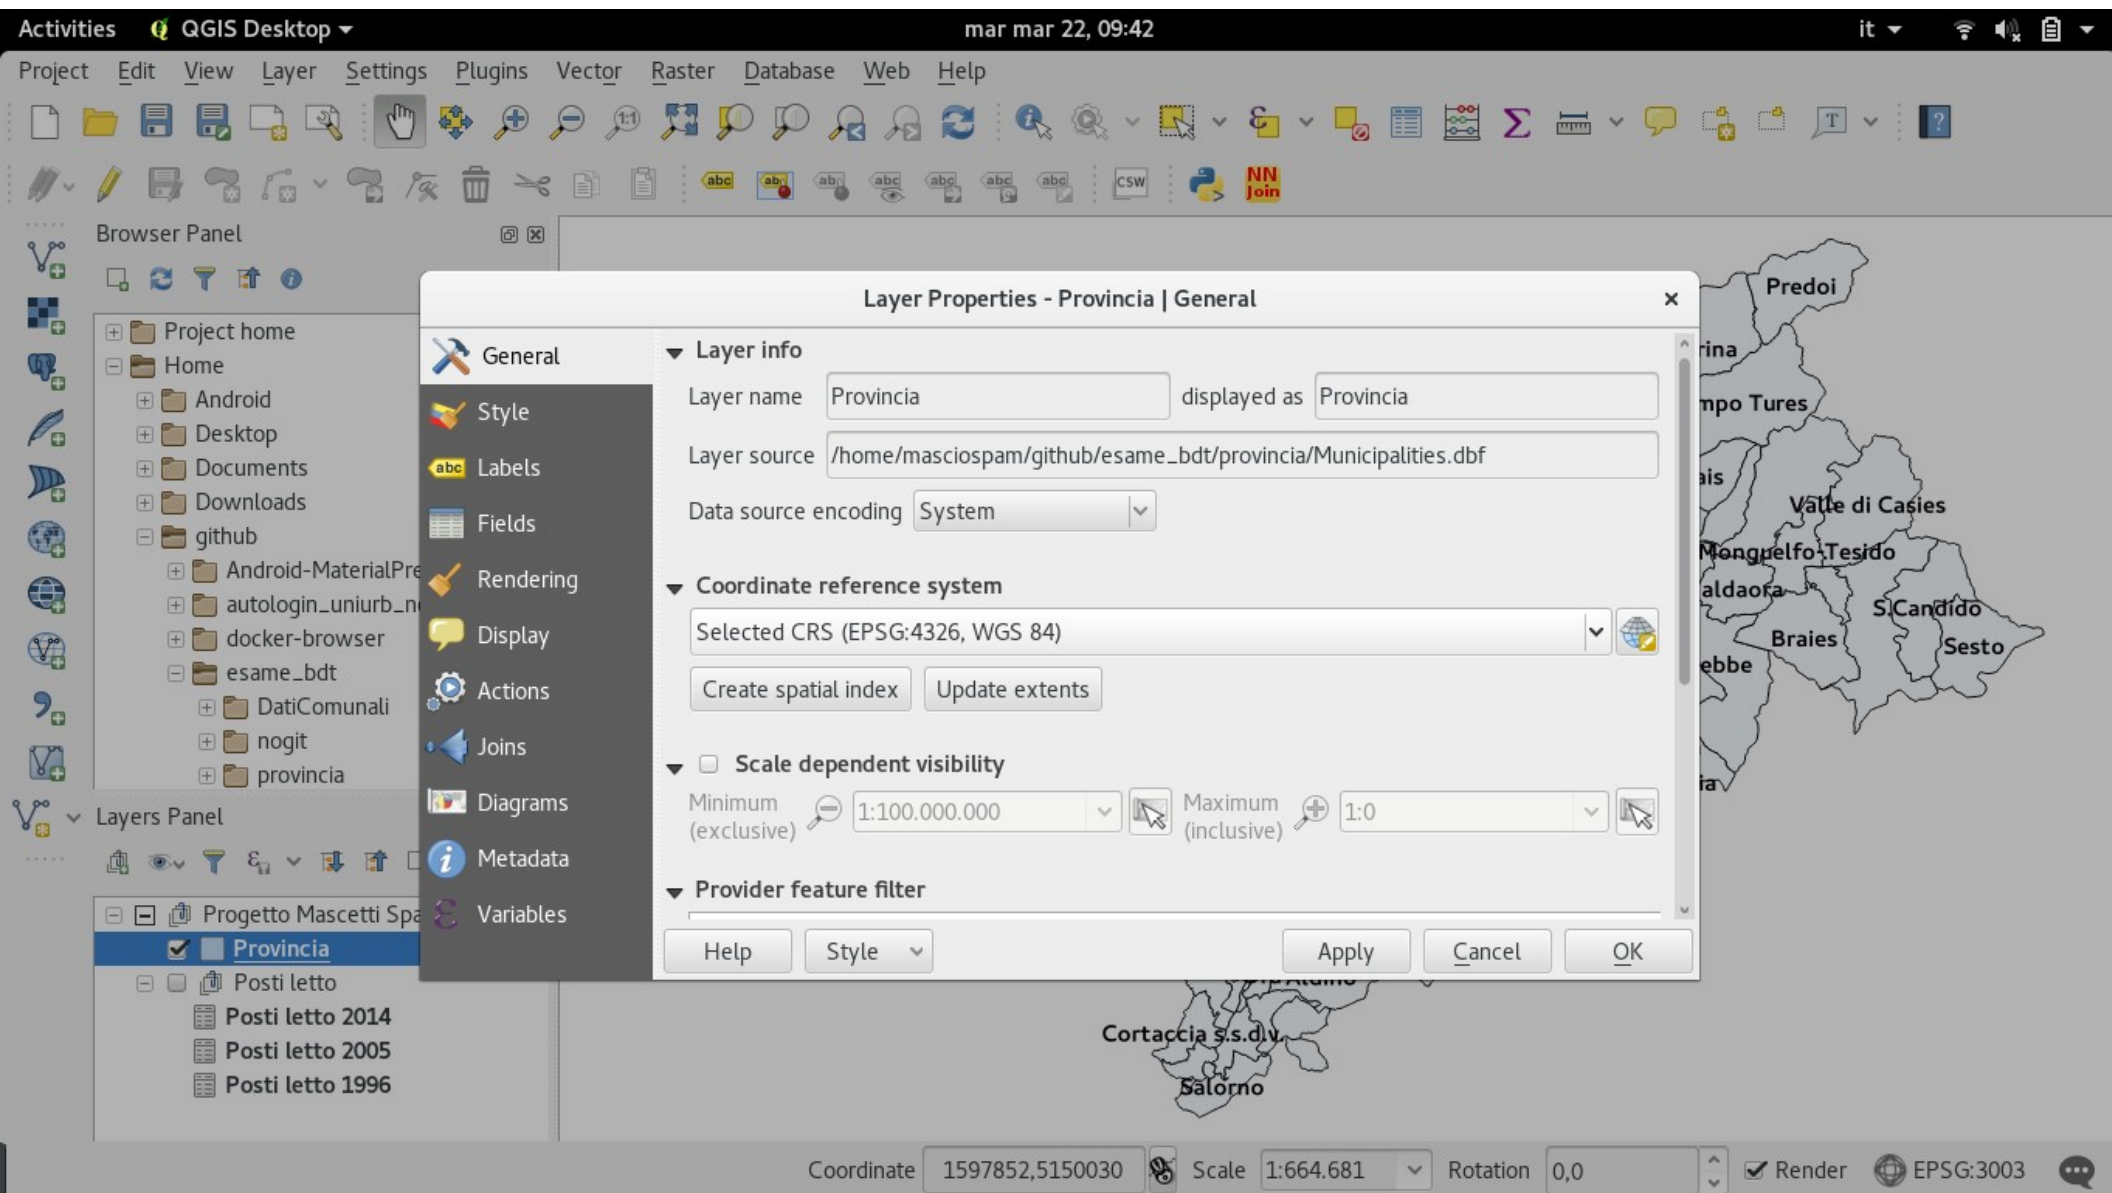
Activities QGIS Desktop mar mar 22, 09:42 it

Project Edit View Layer Settings Plugins Vector Raster Database Web Help

abc CSW NN Join

Browser Panel

Project home
Home
Android
Desktop
Documents
Downloads
github
Android-MaterialPre
autologin_uniurb_n
docker-browser
esame_bdt
DatiComunali
nogit
provincia

Layers Panel

Progetto Mascetti Spa
Provincia
Posti letto
Posti letto 2014
Posti letto 2005
Posti letto 1996

Layer Properties - Provincia | General ×

General
Style
Labels
Fields
Rendering
Display
Actions
Joins
Diagrams
Metadata
Variables

Layer info
Layer name Provincia displayed as Provincia
Layer source /home/masciospam/github/esame_bdt/provincia/Municipalities.dbf
Data source encoding System

Coordinate reference system
Selected CRS (EPSG:4326, WGS 84)
Create spatial index Update extents

Scale dependent visibility
Minimum (exclusive) 1:100.000.000 Maximum (inclusive) 1:0

Provider feature filter

Help Style Apply Cancel OK

Predoi
rina
mpo Tures
ais
Valle di Casies
Monguelfo-Tesido
aldaora
S.Candido
Braies
Sesto
ebbe
ia
Cortaccia s.s.d.v.
Salorno

Coordinate 1597852,5150030 Scale 1:664.681 Rotation 0,0 Render EPSG:3003